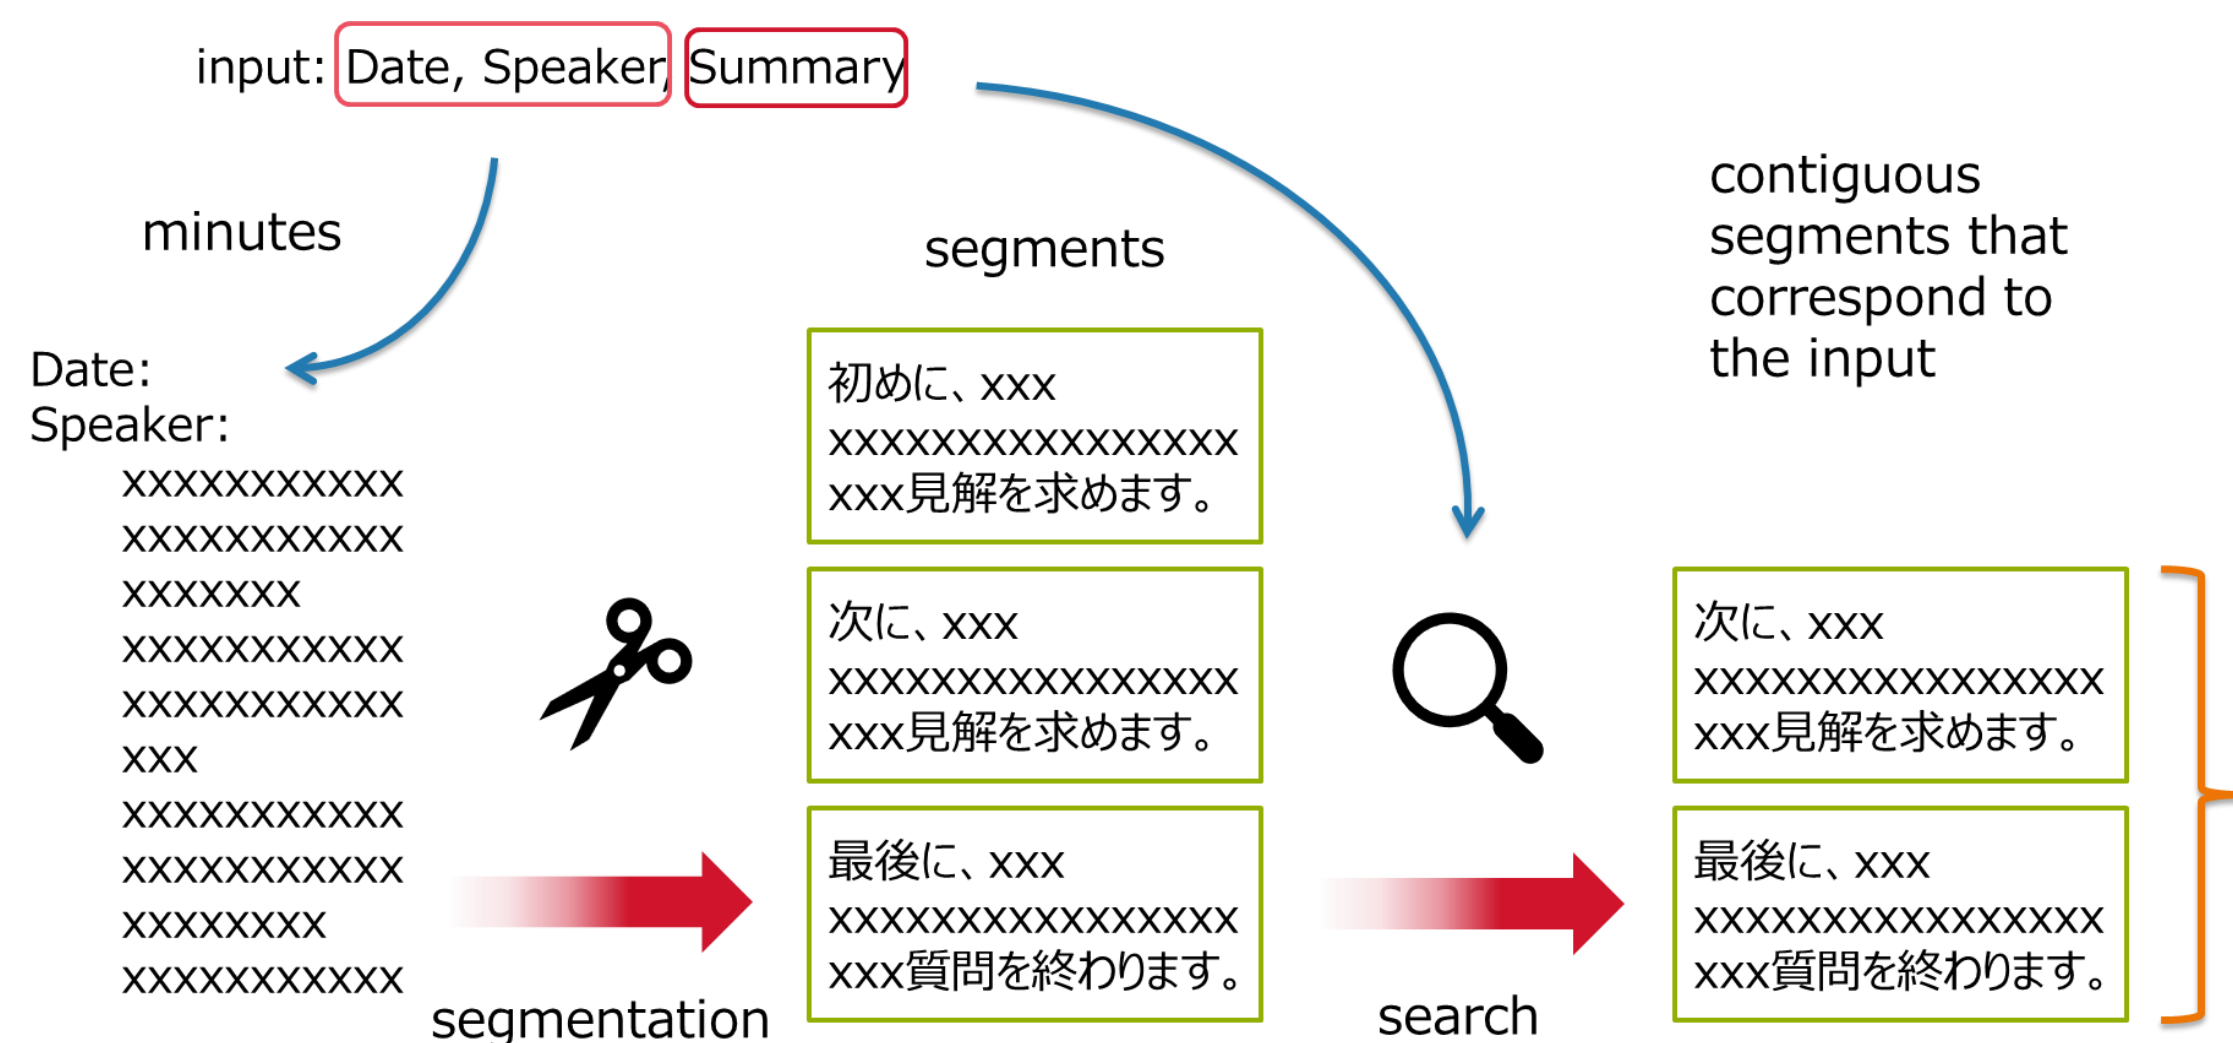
input: Date, Speaker, Summary

minutes

Date:
Speaker:
xxxxxxxxxxx
xxxxxxxxxxx
xxxxxxx
xxxxxxxxxxx
xxxxxxxxxxx
xxx
xxxxxxxxxxx
xxxxxxxxxxx
xxxxxxxx
xxxxxxxxxxx

segmentation

segments

初めに、xxx
xxxxxxxxxxxxxxxx
xxx見解を求めます。

次に、xxx
xxxxxxxxxxxxxxxx
xxx見解を求めます。

最後に、xxx
xxxxxxxxxxxxxxxx
xxx質問を終わります。

search

contiguous segments that correspond to the input

次に、xxx
xxxxxxxxxxxxxxxx
xxx見解を求めます。

最後に、xxx
xxxxxxxxxxxxxxxx
xxx質問を終わります。